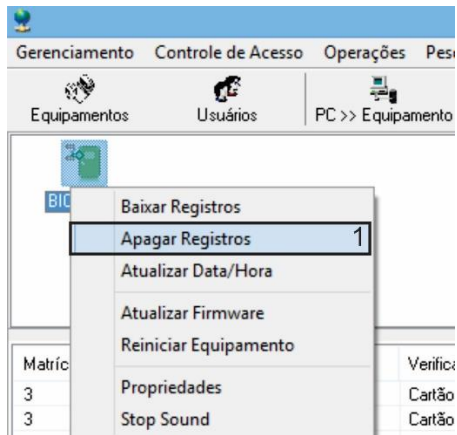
Gerenciamento Controle de Acesso Operações Pes

Equipamentos Usuários PC >> Equipamento

BIC

Baixar Registros
Apagar Registros 1
Atualizar Data/Hora
Atualizar Firmware
Reiniciar Equipamento
Propriedades
Stop Sound

Matríc
3
3

Verifica
Cartão
Cartão